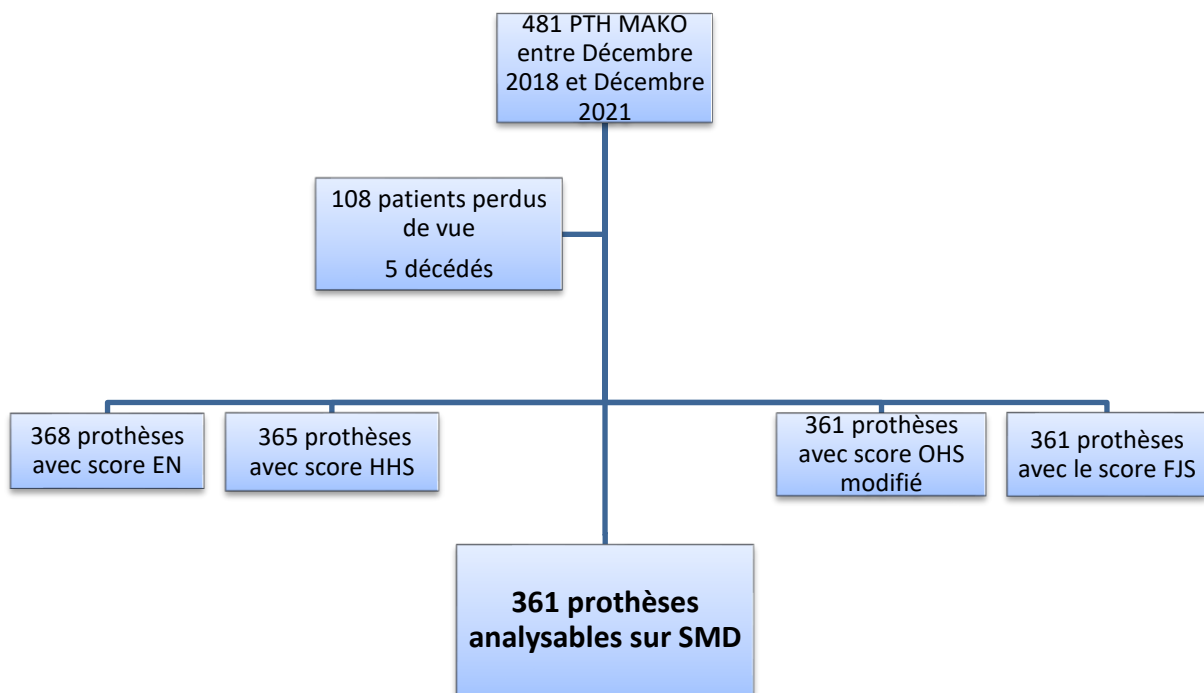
481 PTH MAKO entre Décembre 2018 et Décembre 2021

108 patients perdus de vue

5 décédés

368 prothèses avec score EN

365 prothèses avec score HHS

361 prothèses avec score OHS modifié

361 prothèses avec le score FJS

361 prothèses analysables sur SMD